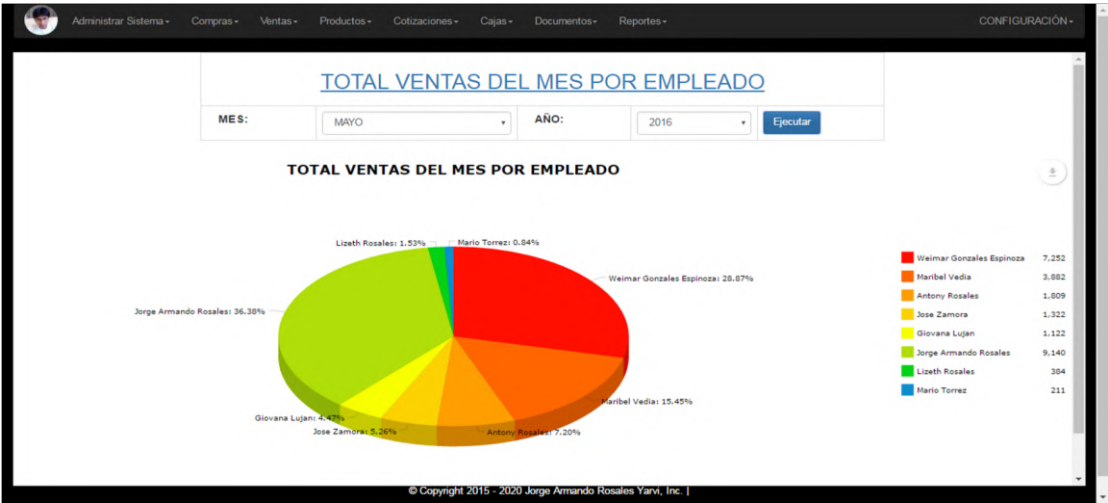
Administrar Sistema▾ Compras▾ Ventas▾ Productos▾ Cotizaciones▾ Cajas▾ Documentos▾ Reportes▾ CONFIGURACIÓN▾

TOTAL VENTAS DEL MES POR EMPLEADO

| MES: | MAYO | AÑO: | 2016 | Ejecutar |
|---|---|---|---|---|

TOTAL VENTAS DEL MES POR EMPLEADO

Lizeth Rosales: 1.53%
Mario Torrez: 0.84%
Weimar Gonzales Espinoza: 28.87%
Jorge Armando Rosales: 36.38%
Maribel Vedia: 15.45%
Giovana Lujan: 4.47%
Jose Zamora: 5.26%
Antony Rosales: 7.20%

| | |
|---|---|
| Weimar Gonzales Espinoza | 7,252 |
| Maribel Vedia | 3,882 |
| Antony Rosales | 1,809 |
| Jose Zamora | 1,322 |
| Giovana Lujan | 1,122 |
| Jorge Armando Rosales | 9,140 |
| Lizeth Rosales | 384 |
| Mario Torrez | 211 |

© Copyright 2015 - 2020 Jorge Armando Rosales Yarvi, Inc. |